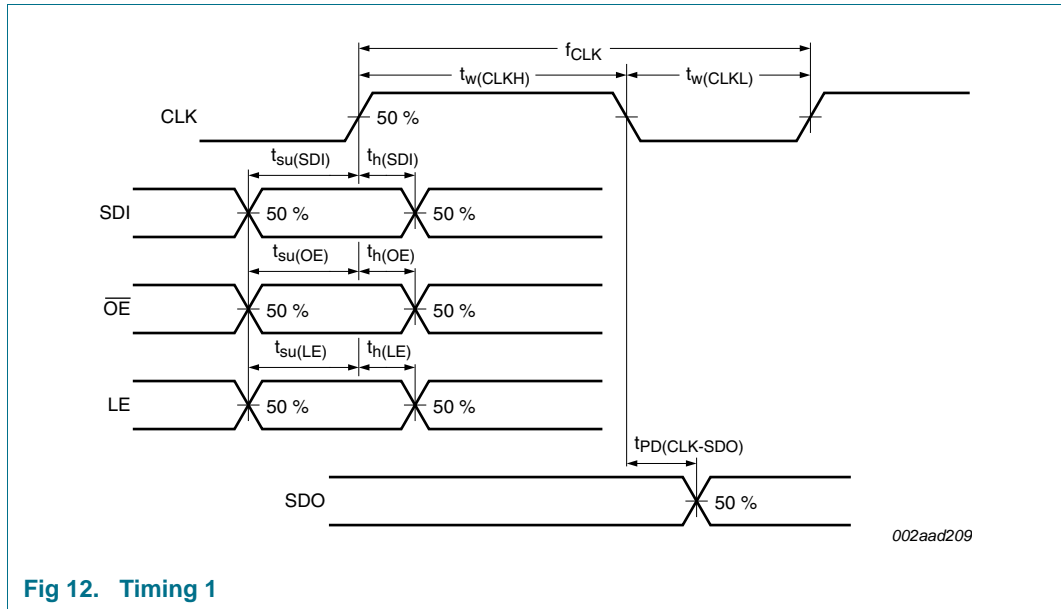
$f_{CLK}$

$t_{w(CLKH)}$

$t_{w(CLKL)}$

CLK

50 %

$t_{su(SDI)}$

$t_{h(SDI)}$

SDI

50 %

50 %

$t_{su(OE)}$

$t_{h(OE)}$

$\overline{OE}$

50 %

50 %

$t_{su(LE)}$

$t_{h(LE)}$

LE

50 %

50 %

$t_{PD(CLK-SDO)}$

SDO

50 %

002aad209

Fig 12. Timing 1